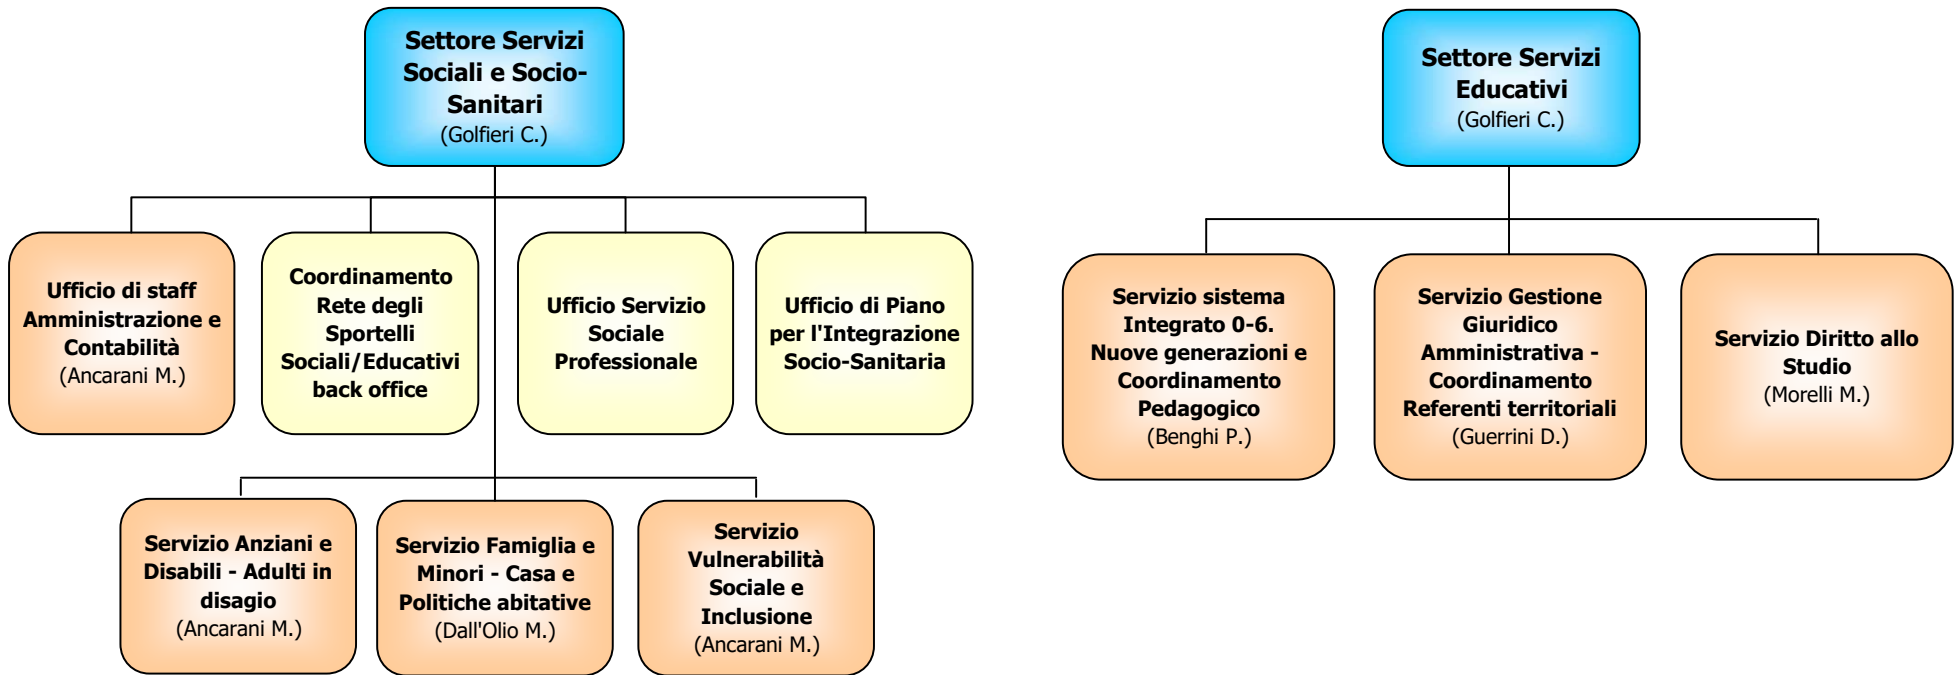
Settore Servizi Sociali e Socio-Sanitari
(Golfieri C.)

Ufficio di staff Amministrazione e Contabilità
(Ancarani M.)

Coordinamento Rete degli Sportelli Sociali/Educativi back office

Ufficio Servizio Sociale Professionale

Ufficio di Piano per l'Integrazione Socio-Sanitaria

Servizio Anziani e Disabili - Adulti in disagio
(Ancarani M.)

Servizio Famiglia e Minori - Casa e Politiche abitative
(Dall'Olio M.)

Servizio Vulnerabilità Sociale e Inclusione
(Ancarani M.)

Settore Servizi Educativi
(Golfieri C.)

Servizio sistema Integrato 0-6. Nuove generazioni e Coordinamento Pedagogico
(Benghi P.)

Servizio Gestione Giuridico Amministrativa - Coordinamento Referenti territoriali
(Guerrini D.)

Servizio Diritto allo Studio
(Morelli M.)